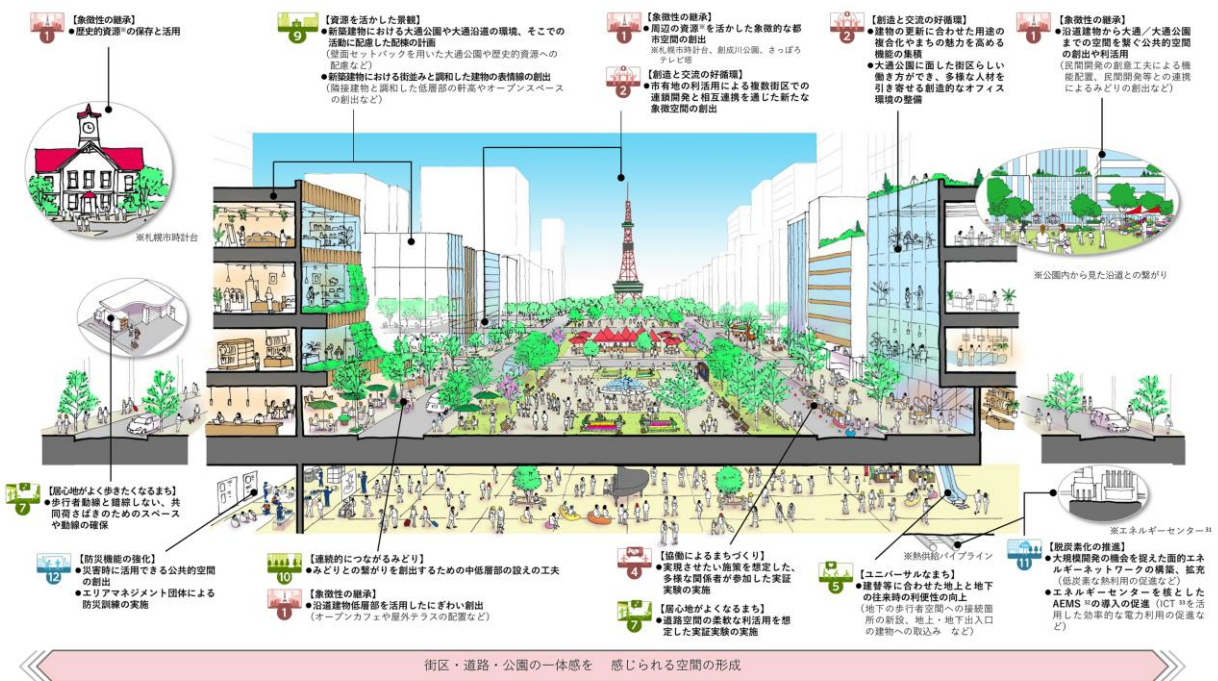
1
【象徴性の継承】
●歴史的資源※の保存と活用

※札幌市時計台

9
【資源を活かした景観】
●新築建物における大通公園や大通沿道の環境、そこでの活動に配慮した配棟の計画
（壁面セットバックを用いた大通公園や歴史的資源への配慮など）
●新築建物における街並みと調和した建物の表情線の創出
（隣接建物と調和した低層部の軒高やオープンスペースの創出など）

1
【象徴性の継承】
●周辺の資源※を活かした象徴的な都市空間の創出
※札幌市時計台、創成川公園、さっぽろテレビ塔

2
【創造と交流の好循環】
●市有地の利活用による複数街区での連鎖開発と相互連携を通じた新たな象徴空間の創出

2
【創造と交流の好循環】
●建物の更新に合わせた用途の複合化やまちの魅力を高める機能の集積
●大通公園に面した街区らしい働き方ができ、多様な人材を引き寄せる創造的なオフィス環境の整備

1
【象徴性の継承】
●沿道建物から大通／大通公園までの空間を繋ぐ公共的空間の創出や利活用
（民間開発の創意工夫による機能配置、民間開発等との連携によるみどりの創出など）

※公園内から見た沿道との繋がり

7
【居心地がよく歩きたくなるまち】
●歩行者動線と錯綜しない、共同荷さばきのためのスペースや動線の確保

12
【防災機能の強化】
●災害時に活用できる公共的空間の創出
●エリアマネジメント団体による防災訓練の実施

10
【連続的につながるみどり】
●みどりとの繋がりを創出するための中低層部の設えの工夫

1
【象徴性の継承】
●沿道建物低層部を活用したにぎわい創出
（オープンカフェや屋外テラスの配置など）

4
【協働によるまちづくり】
●実現させたい施策を想定した、多様な関係者が参加した実証実験の実施

7
【居心地がよくなるまち】
●道路空間の柔軟な利活用を想定した実証実験の実施

※熱供給パイプライン

5
【ユニバーサルなまち】
●建替等に合わせた地上と地下の往来時の利便性の向上
（地下の歩行者空間への接続箇所の新設、地上・地下出入口の建物内への取込み　など）

※エネルギーセンター³¹

11
【脱炭素化の推進】
●大規模開発の機会を捉えた面的エネルギーネットワークの構築、拡充
（低炭素な熱利用の促進など）
●エネルギーセンターを核としたAEMS³²の導入の促進（ICT³³を活用した効率的な電力利用の促進など）

街区・道路・公園の一体感を　感じられる空間の形成